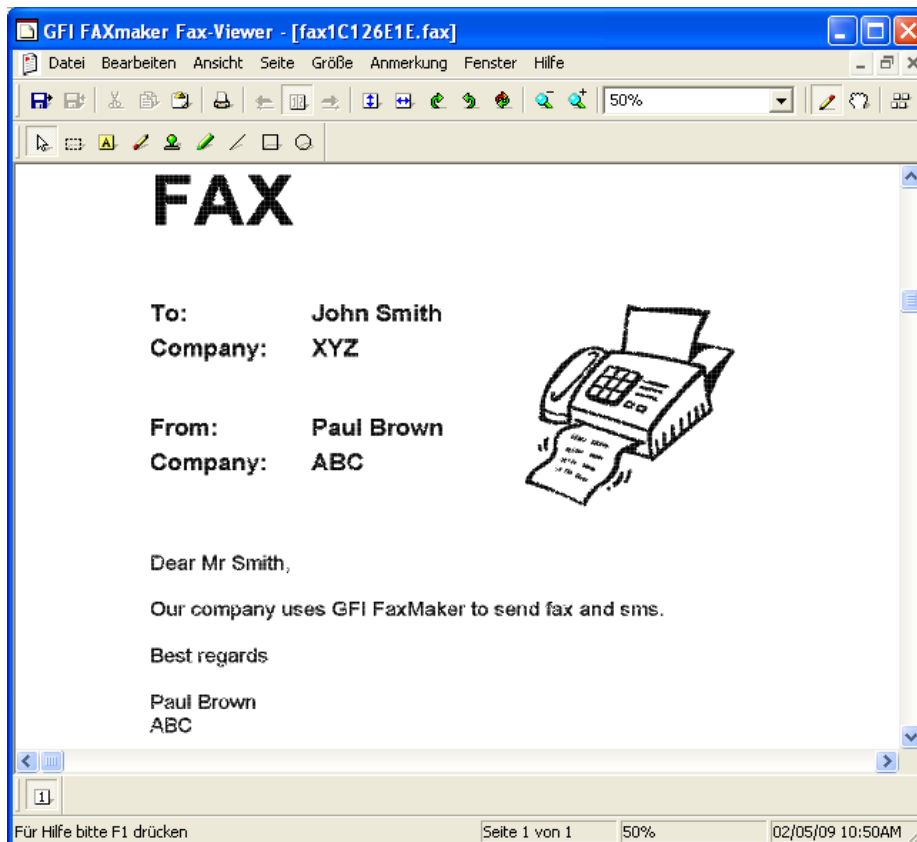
GFI FAXmaker Fax-Viewer - [fax1C126E1E.fax]

Datei Bearbeiten Ansicht Seite Größe Anmerkung Fenster Hilfe

50%

FAX

To: John Smith
Company: XYZ

From: Paul Brown
Company: ABC

Dear Mr Smith,

Our company uses GFI FaxMaker to send fax and sms.

Best regards

Paul Brown
ABC

1

Für Hilfe bitte F1 drücken | Seite 1 von 1 | 50% | 02/05/09 10:50AM